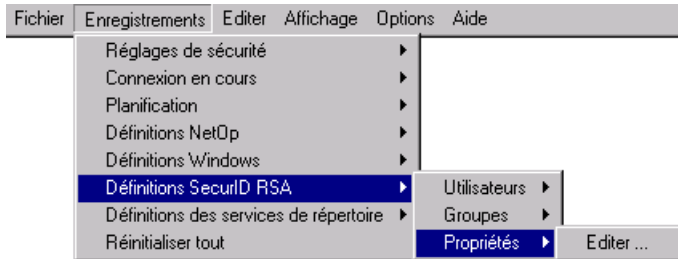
Fichier Enregistrements Editer Affichage Options Aide

Réglages de sécurité
Connexion en cours
Planification
Définitions NetOp
Définitions Windows
Définitions SecurID RSA
Définitions des services de répertoire
Réinitialiser tout

Utilisateurs
Groupes
Propriétés

Editer ...